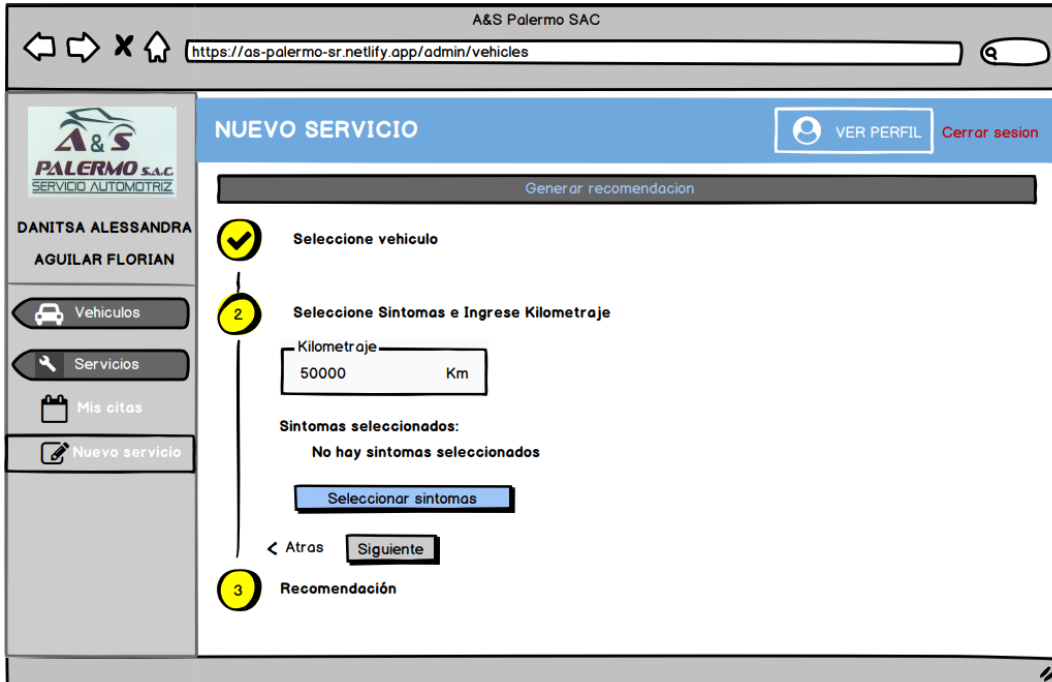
A&S Palermo SAC

https://as-palermo-sr.netlify.app/admin/vehicles

A&S
PALERMO S.A.C.
SERVICIO AUTOMOTRIZ

DANITSA ALESSANDRA AGUILAR FLORIAN

Vehiculos

Servicios

Mis citas

Nuevo servicio

NUEVO SERVICIO

VER PERFIL

Cerrar sesion

Generar recomendacion

Seleccione vehiculo

2

Seleccione Sintomas e Ingrese Kilometraje

Kilometraje

50000 Km

Sintomas seleccionados:

No hay sintomas seleccionados

Seleccionar sintomas

< Atras

Siguiente

3

Recomendación